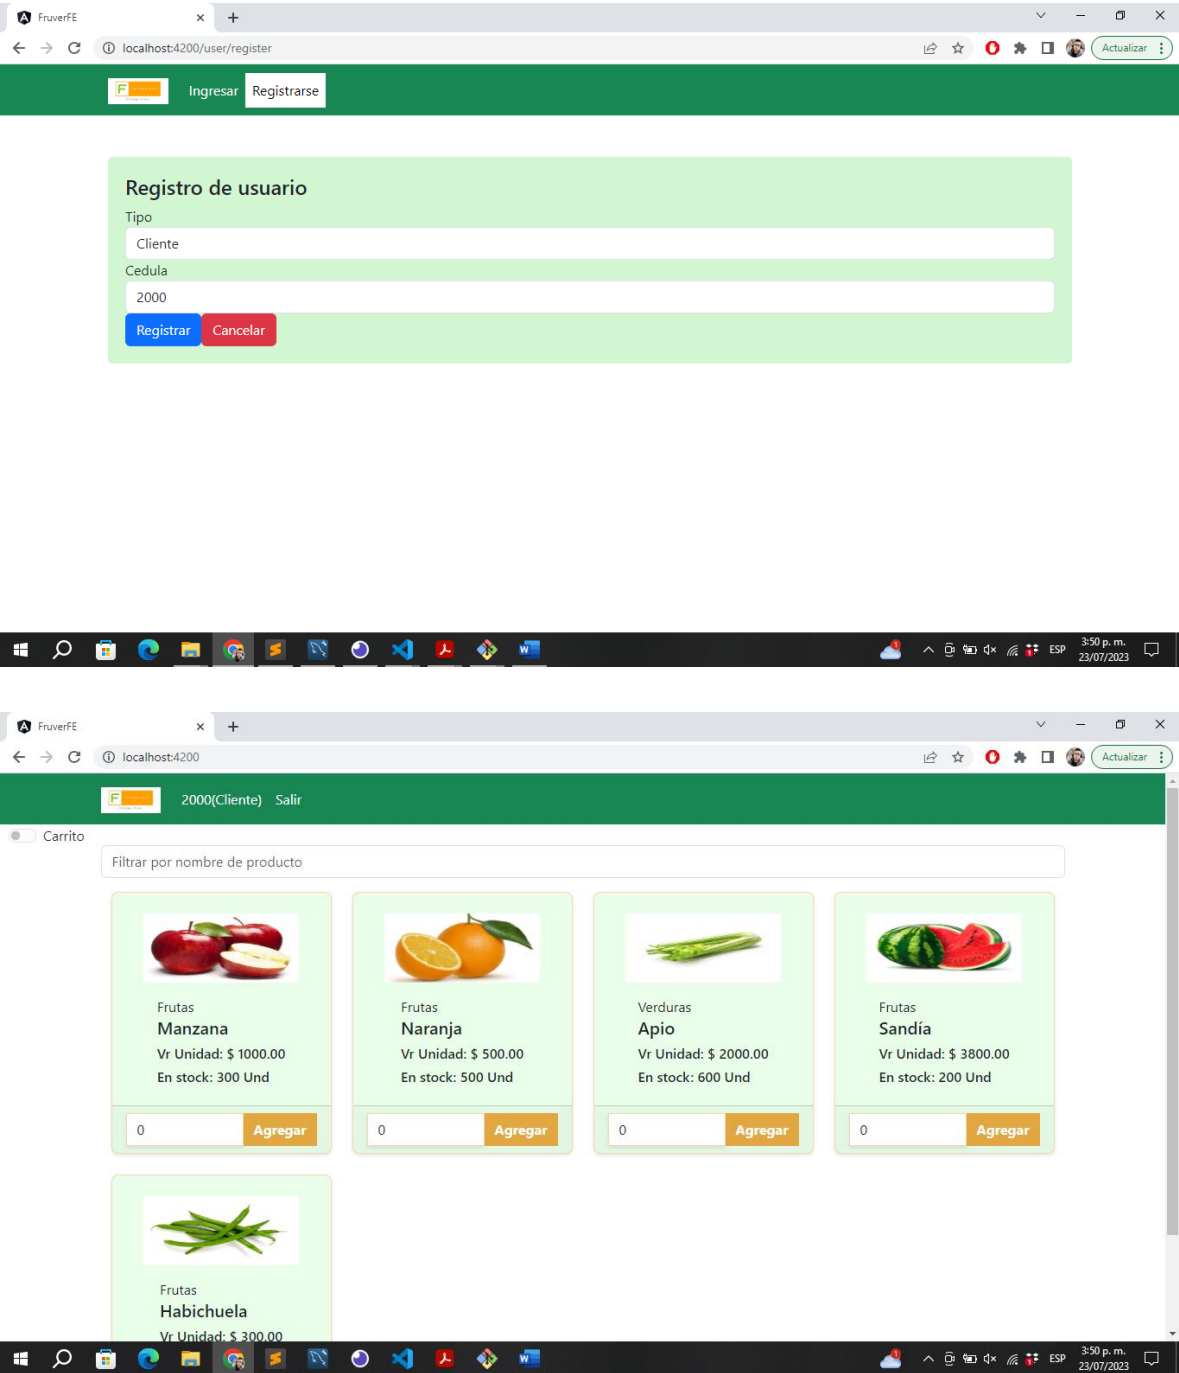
FruverFE
localhost:4200/user/register
Actualizar

Ingresar Registrarse

Registro de usuario
Tipo
Cliente
Cedula
2000
Registrar Cancelar

ESP 3:50 p. m. 23/07/2023

FruverFE
localhost:4200
Actualizar

2000(Cliente) Salir

Carrito

Filtrar por nombre de producto

Frutas
Manzana
Vr Unidad: $ 1000.00
En stock: 300 Und
0 Agregar

Frutas
Naranja
Vr Unidad: $ 500.00
En stock: 500 Und
0 Agregar

Verduras
Apio
Vr Unidad: $ 2000.00
En stock: 600 Und
0 Agregar

Frutas
Sandía
Vr Unidad: $ 3800.00
En stock: 200 Und
0 Agregar

Frutas
Habichuela
Vr Unidad: $ 300.00

ESP 3:50 p. m. 23/07/2023